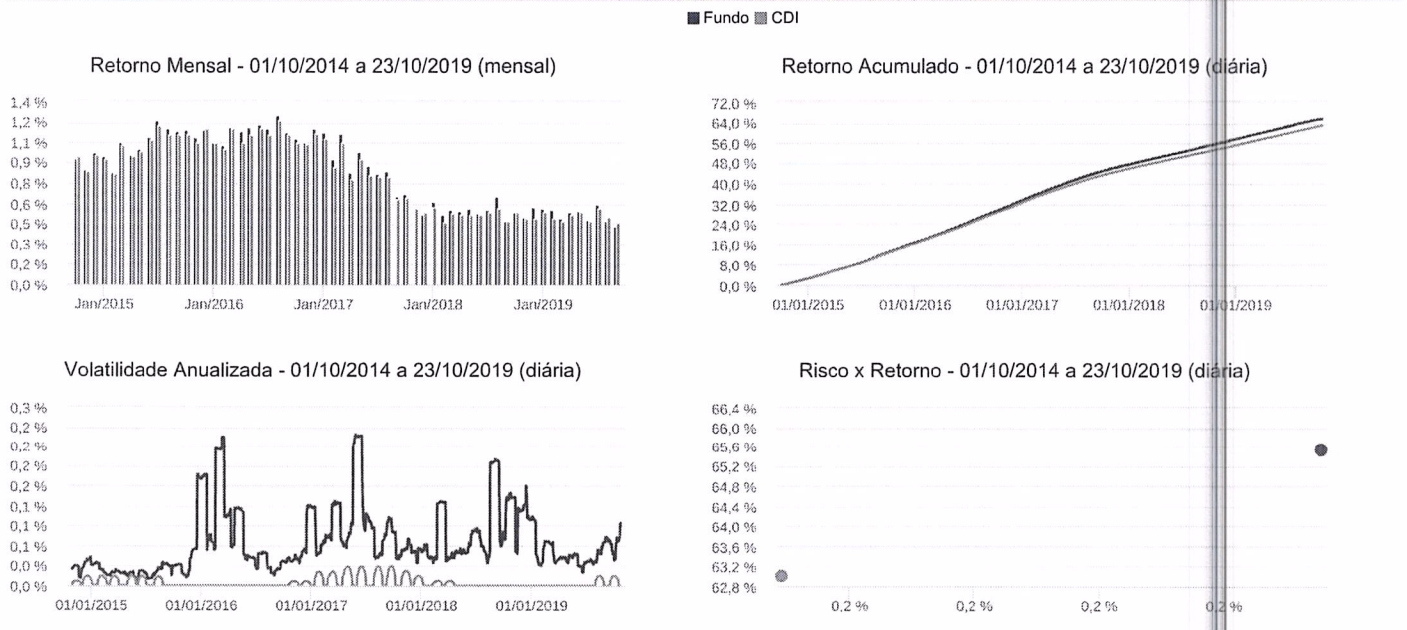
Fundo CDI

Retorno Mensal - 01/10/2014 a 23/10/2019 (mensal)

1,4 %
1,2 %
1,1 %
0,9 %
0,8 %
0,6 %
0,5 %
0,3 %
0,2 %
0,0 %

Jan/2015 Jan/2016 Jan/2017 Jan/2018 Jan/2019

Retorno Acumulado - 01/10/2014 a 23/10/2019 (diária)

72,0 %
64,0 %
56,0 %
48,0 %
40,0 %
32,0 %
24,0 %
16,0 %
8,0 %
0,0 %

01/01/2015 01/01/2016 01/01/2017 01/01/2018 01/01/2019

Volatilidade Anualizada - 01/10/2014 a 23/10/2019 (diária)

0,3 %
0,2 %
0,2 %
0,2 %
0,2 %
0,1 %
0,1 %
0,1 %
0,0 %
0,0 %

01/01/2015 01/01/2016 01/01/2017 01/01/2018 01/01/2019

Risco x Retorno - 01/10/2014 a 23/10/2019 (diária)

66,4 %
66,0 %
65,6 %
65,2 %
64,8 %
64,4 %
64,0 %
63,6 %
63,2 %
62,8 %

0,2 % 0,2 % 0,2 % 0,2 %